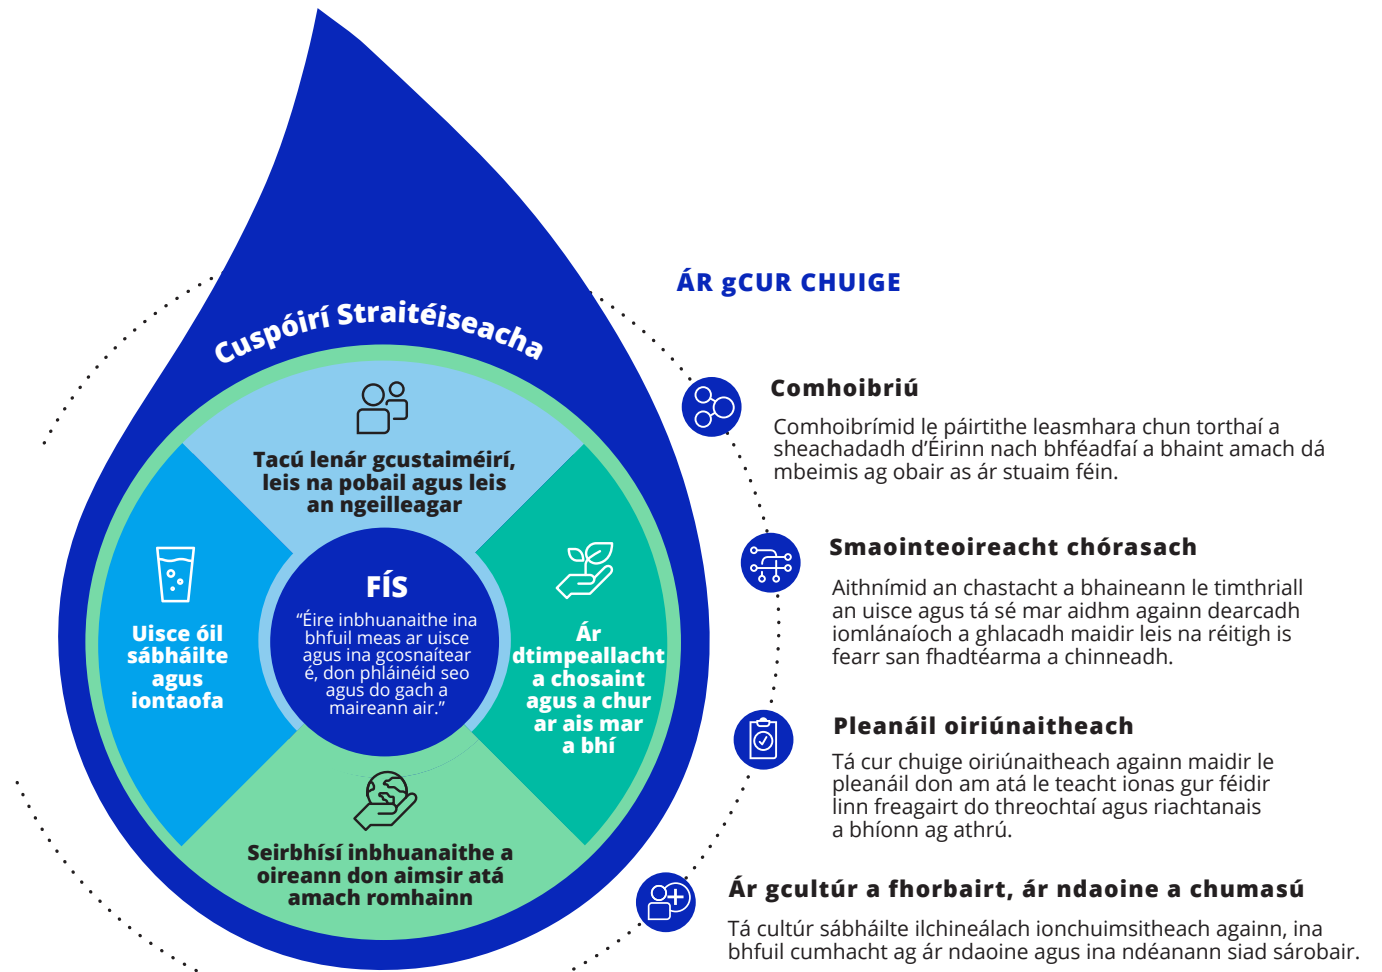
Cuspóirí Straitéiseacha

Tacú lenár gcustaiméirí, leis na pobail agus leis an ngeilleagar

Uisce óil sábháilte agus iontaofa

FÍS

"Éire inbhuanaithe ina bhfuil meas ar uisce agus ina gcosnaítear é, don phláinéid seo agus do gach a maireann air."

Ár dtimpeallacht a chosaint agus a chur ar ais mar a bhí

Seirbhísí inbhuanaithe a oireann don aimsir atá amach romhainn

ÁR gCUR CHUIGE

Comhoibriú

Comhoibrímid le páirtithe leasmhara chun torthaí a sheachadadh d'Éirinn nach bhféadfaí a bhaint amach dá mbeimis ag obair as ár stuaim féin.

Smaointeoireacht chórasach

Aithnímid an chastacht a bhaineann le timthriall an uisce agus tá sé mar aidhm againn dearcadh iomlánaíoch a ghlacadh maidir leis na réitigh is fearr san fhadtéarma a chinneadh.

Pleanáil oiriúnaitheach

Tá cur chuige oiriúnaitheach againn maidir le pleanáil don am atá le teacht ionas gur féidir linn freagairt do threochtaí agus riachtanais a bhíonn ag athrú.

Ár gcultúr a fhorbairt, ár ndaoine a chumasú

Tá cultúr sábháilte ilchineálach ionchuimsitheach againn, ina bhfuil cumhacht ag ár ndaoine agus ina ndéanann siad sárobair.